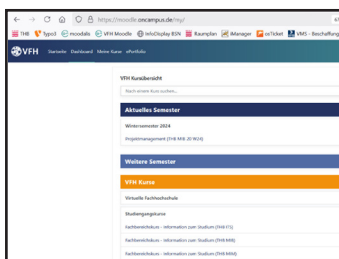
https://moodle.oncampus.de/my/

THB typo3 moodle VFH Moodle InfoDisplay BSN Raumplan iManager exTicket VMS - Beschaffung

VFH Startseite Dashboard Meine Kurse ePortfolio

VFH Kursübersicht

Nach einem Kurs suchen...

Aktuelles Semester

Wintersemester 2024

Projektmanagement (THB MIB 20 W24)

Weitere Semester

VFH Kurse

Virtuelle Fachhochschule

Studiengangskurse

Fachbereichskurs - Information zum Studium (THB ET)

Fachbereichskurs - Information zum Studium (THB MI)

Fachbereichskurs - Information zum Studium (THB MIB)